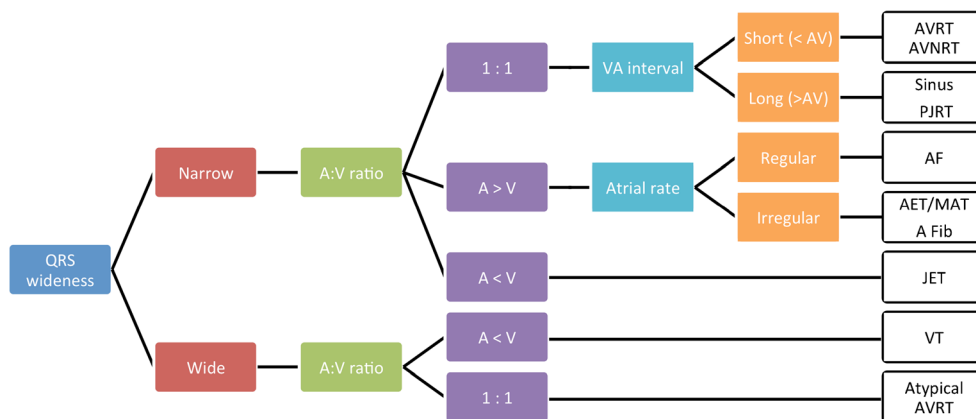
QRS wideness

Narrow

A:V ratio

1 : 1

VA interval

Short (< AV)

AVRT
AVNRT

Long (>AV)

Sinus
PJRT

A > V

Atrial rate

Regular

AF

Irregular

AET/MAT
A Fib

A < V

JET

Wide

A:V ratio

A < V

VT

1 : 1

Atypical
AVRT